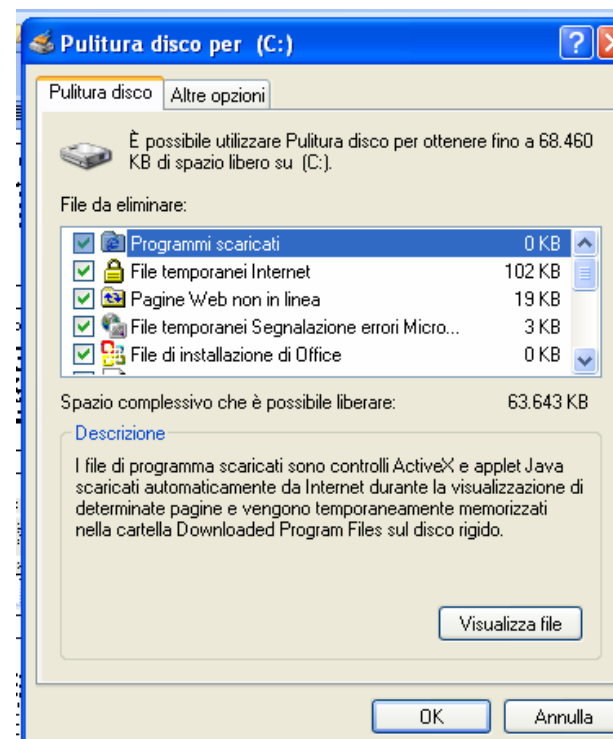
Pulitura disco per (C:)

Pulitura disco | Altre opzioni

È possibile utilizzare Pulitura disco per ottenere fino a 68.460 KB di spazio libero su (C:).

File da eliminare:

| | |
|---|---|
| Programmi scaricati | 0 KB |
| File temporanei Internet | 102 KB |
| Pagine Web non in linea | 19 KB |
| File temporanei Segnalazione errori Micro... | 3 KB |
| File di installazione di Office | 0 KB |

Spazio complessivo che è possibile liberare: 63.643 KB

Descrizione

I file di programma scaricati sono controlli ActiveX e applet Java scaricati automaticamente da Internet durante la visualizzazione di determinate pagine e vengono temporaneamente memorizzati nella cartella Downloaded Program Files sul disco rigido.

Visualizza file

OK Annulla